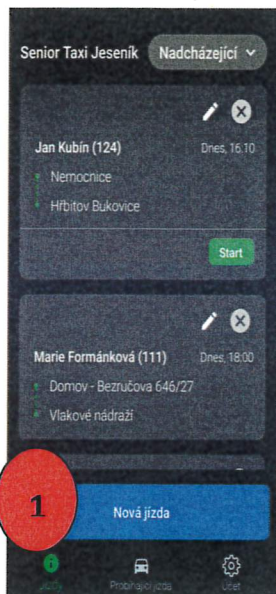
Senior Taxi Jeseník Nadcházející

Jan Kubín (124) Dnes, 16:10

Nemocnice

Hřbitov Bukovice

Start

Marie Formánková (111) Dnes, 18:00

Domov - Bezručova 646/27

Vlakové nádraží

1

Nová jízda

Jízdy Probíhající jízda Účet